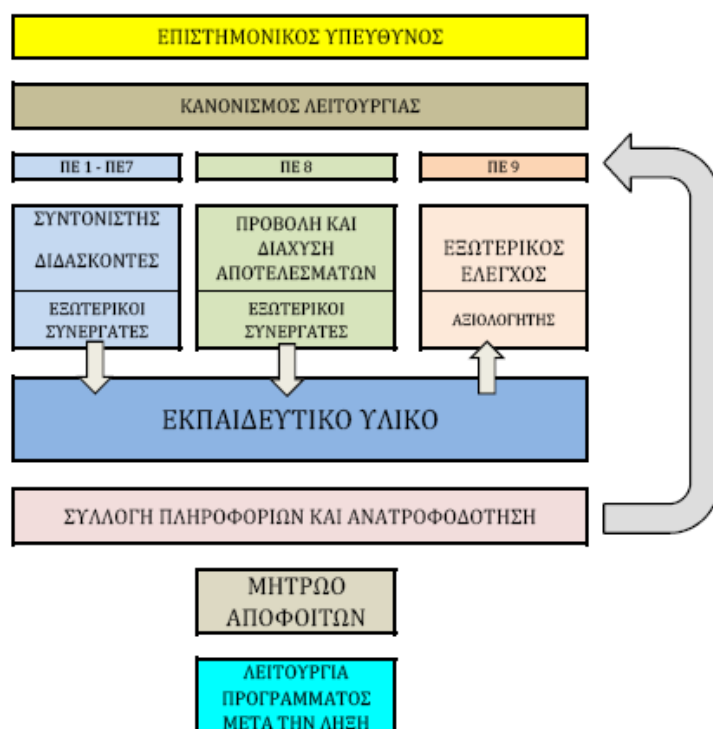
ΕΠΙΣΤΗΜΟΝΙΚΟΣ ΥΠΕΥΘΥΝΟΣ

ΚΑΝΟΝΙΣΜΟΣ ΛΕΙΤΟΥΡΓΙΑΣ

ΠΕ 1 - ΠΕ7

ΣΥΝΤΟΝΙΣΤΗΣ

ΔΙΔΑΣΚΟΝΤΕΣ

ΕΞΩΤΕΡΙΚΟΙ ΣΥΝΕΡΓΑΤΕΣ

ΠΕ 8

ΠΡΟΒΟΛΗ ΚΑΙ ΔΙΑΧΥΣΗ ΑΠΟΤΕΛΕΣΜΑΤΩΝ

ΕΞΩΤΕΡΙΚΟΙ ΣΥΝΕΡΓΑΤΕΣ

ΠΕ 9

ΕΞΩΤΕΡΙΚΟΣ ΕΛΕΓΧΟΣ

ΑΞΙΟΛΟΓΗΤΗΣ

ΕΚΠΑΙΔΕΥΤΙΚΟ ΥΛΙΚΟ

ΣΥΛΛΟΓΗ ΠΛΗΡΟΦΟΡΙΩΝ ΚΑΙ ΑΝΑΤΡΟΦΟΔΟΤΗΣΗ

ΜΗΤΡΩΟ ΑΠΟΦΟΙΤΩΝ

ΛΕΙΤΟΥΡΓΙΑ ΠΡΟΓΡΑΜΜΑΤΟΣ ΜΕΤΑ ΤΗΝ ΛΗΞΗ